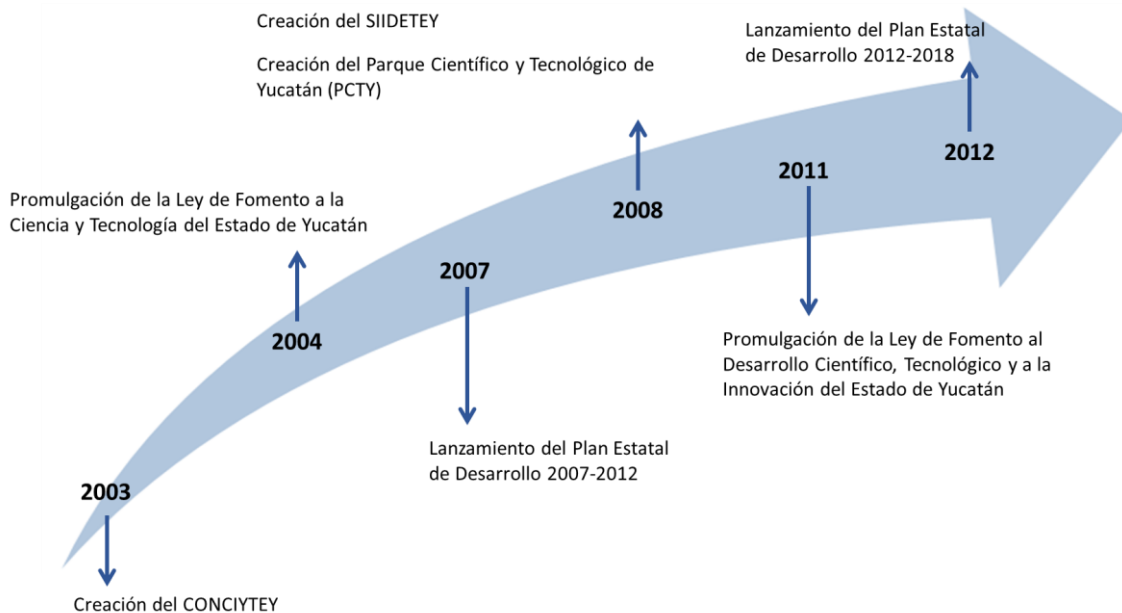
2003

Creación del CONCIYTEY

2004

Promulgación de la Ley de Fomento a la Ciencia y Tecnología del Estado de Yucatán

2007

Lanzamiento del Plan Estatal de Desarrollo 2007-2012

2008

Creación del SIIDETEY

Creación del Parque Científico y Tecnológico de Yucatán (PCTY)

2011

Promulgación de la Ley de Fomento al Desarrollo Científico, Tecnológico y a la Innovación del Estado de Yucatán

2012

Lanzamiento del Plan Estatal de Desarrollo 2012-2018